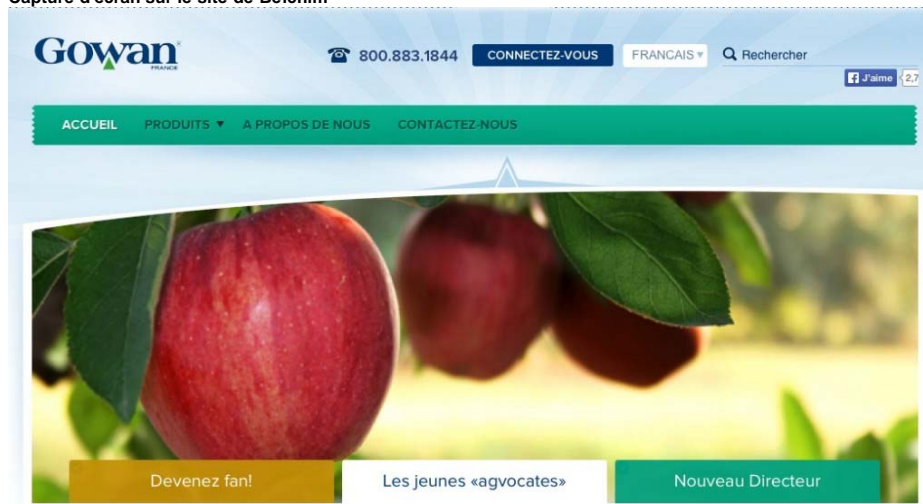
Capture d'écran sur le site de Belchim

Gowan
FRANCE

800.883.1844 CONNECTEZ-VOUS FRANCAIS ▾ Rechercher

J'aime 2.7

ACCUEIL PRODUITS ▼ A PROPOS DE NOUS CONTACTEZ-NOUS

Devenez fan!
Les jeunes «agvocates»
Nouveau Directeur